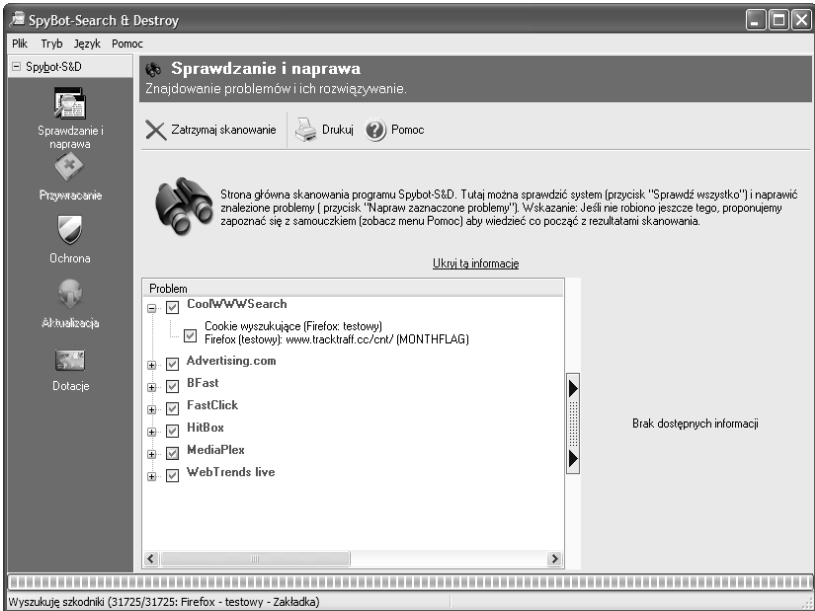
SpyBot-Search & Destroy

Plik Tryb Język Pomoc

Spybot-S&D

Sprawdzanie i naprawa

Przywracanie

Ochrona

Aktualizacja

Dotacje

Sprawdzanie i naprawa
Znajdowanie problemów i ich rozwiązywanie.

Zatrzymaj skanowanie Drukuj Pomoc

Strona główna skanowania programu Spybot-S&D. Tutaj można sprawdzić system (przycisk "Sprawdź wszystko") i naprawić znalezione problemy ( przycisk "Napraw zaznaczone problemy"). Wskazanie: Jeśli nie robiono jeszcze tego, proponujemy zapoznać się z samouczkiem (zobacz menu Pomoc) aby wiedzieć co począć z rezultatami skanowania.

Ukryj tą informacje

Problem
CoolWWWSearch
Cookie wyszukujące (Firefox: testowy)
Firefox (testowy): www.tracktraff.cc/cnt/ (MONTHFLAG)
Advertising.com
BFast
FastClick
HitBox
MediaPlex
WebTrends live

Brak dostępnych informacji

Wyszukuję szkodniki (31725/31725: Firefox - testowy - Zakładka)